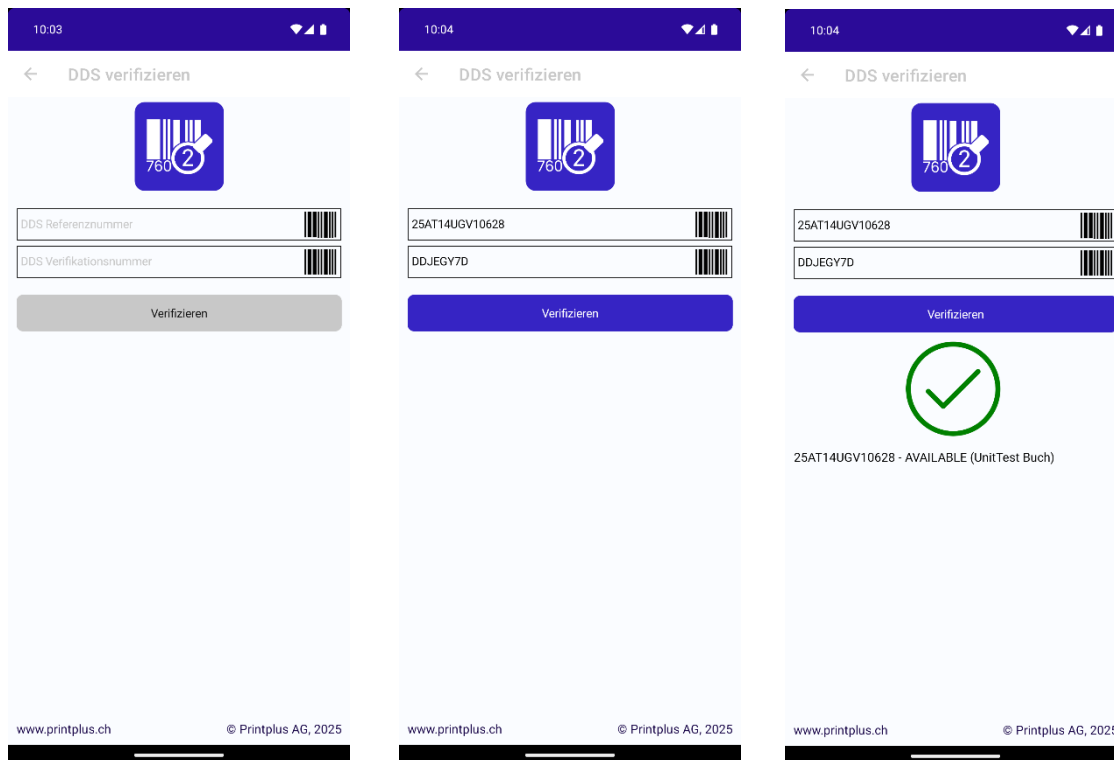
10:03

← DDS verifizieren

760 2

DDS Referenznummer

DDS Verifikationsnummer

Verifizieren

www.printplus.ch © Printplus AG, 2025

10:04

← DDS verifizieren

760 2

25AT14UGV10628

DDJEGY7D

Verifizieren

www.printplus.ch © Printplus AG, 2025

10:04

← DDS verifizieren

760 2

25AT14UGV10628

DDJEGY7D

Verifizieren

25AT14UGV10628 - AVAILABLE (UnitTest Buch)

www.printplus.ch © Printplus AG, 2025